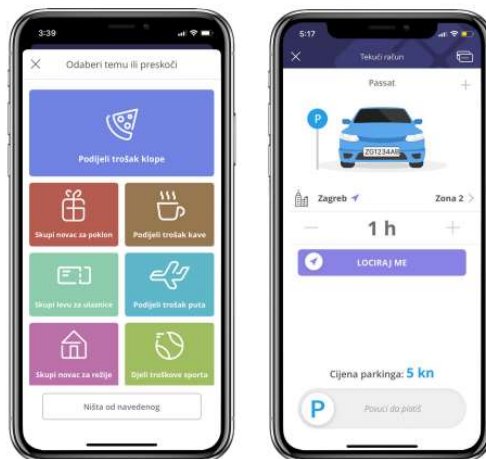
3:39

Odaberi temu ili preskoči

Podijeli trošak klope

Skupi novac za poklon

Podijeli trošak kave

Skupi lovu za ulaznice

Podijeli trošak puta

Skupi novac za režije

Dijeli troškove sporta

Ništa od navedenog

5:17

Tekući račun

Passat

ZG1234AB

Zagreb

Zona 2

1 h

LOCIRAJ ME

Cijena parkinga: 5 kn

Povuci do platiš